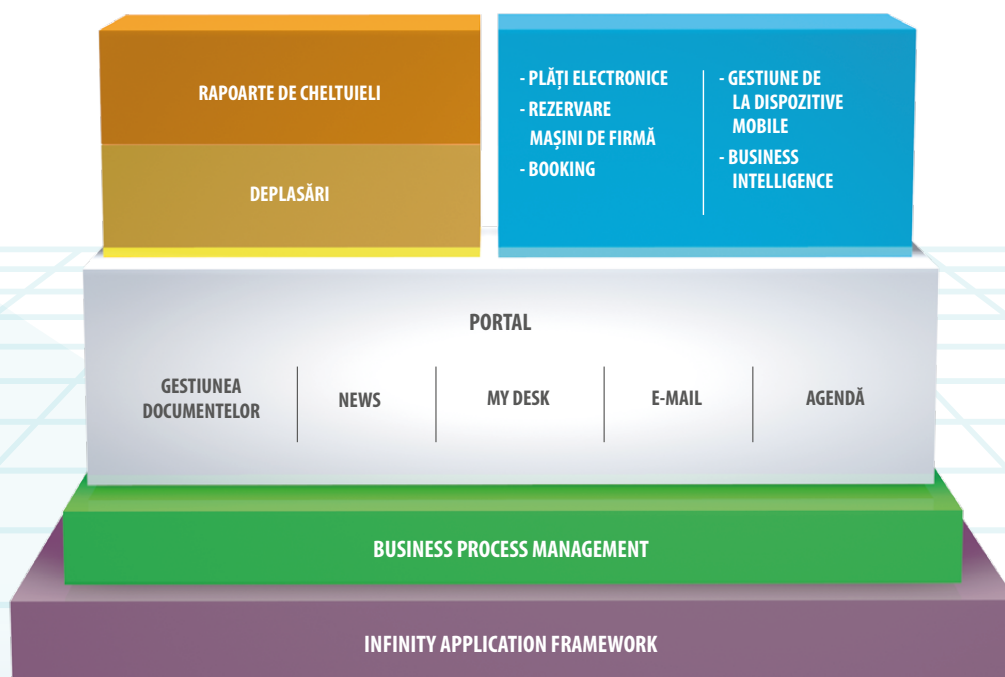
RAPOARTE DE CHELTUIELI

DEPLASĂRI

- PLĂȚI ELECTRONICE
- REZERVARE MAȘINI DE FIRMĂ
- BOOKING

- GESTIUNE DE LA DISPOZITIVE MOBILE
- BUSINESS INTELLIGENCE

PORTAL

GESTIUNEA DOCUMENTELOR

NEWS

MY DESK

E-MAIL

AGENDĂ

BUSINESS PROCESS MANAGEMENT

INFINITY APPLICATION FRAMEWORK